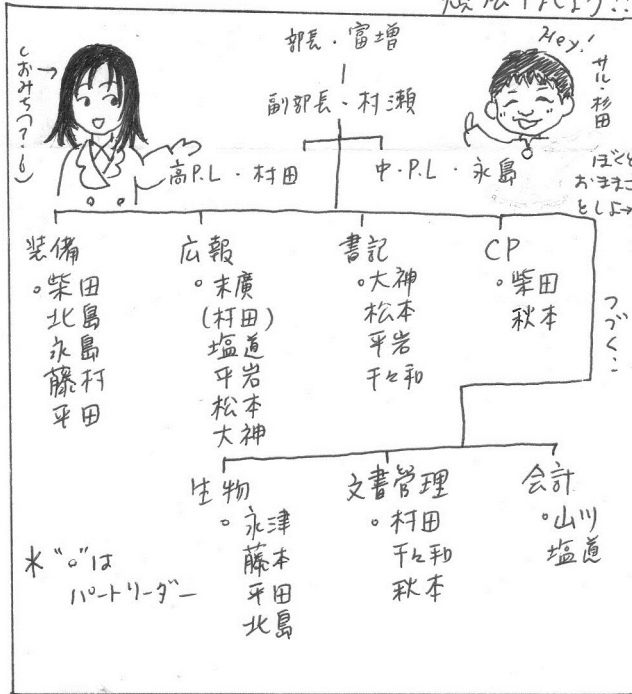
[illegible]

部長・富増

副部長・村瀬

高P.L・村田

中・P.L・永島

(おみちゃ?)

Hey!

サル・杉田

ほどとおまけとしよ→

装備
○柴田
北島
永島
藤村
平田

広報
○末廣
(村田)
塩道
平岩
松本
大神

書記
○大神
松本
平岩
千々和

CP
○柴田
秋本

つづく…

生物
○永津
藤本
平田
北島

文書管理
○村田
千々和
秋本

会計
○山川
塩道

※"○"はパートリーダー